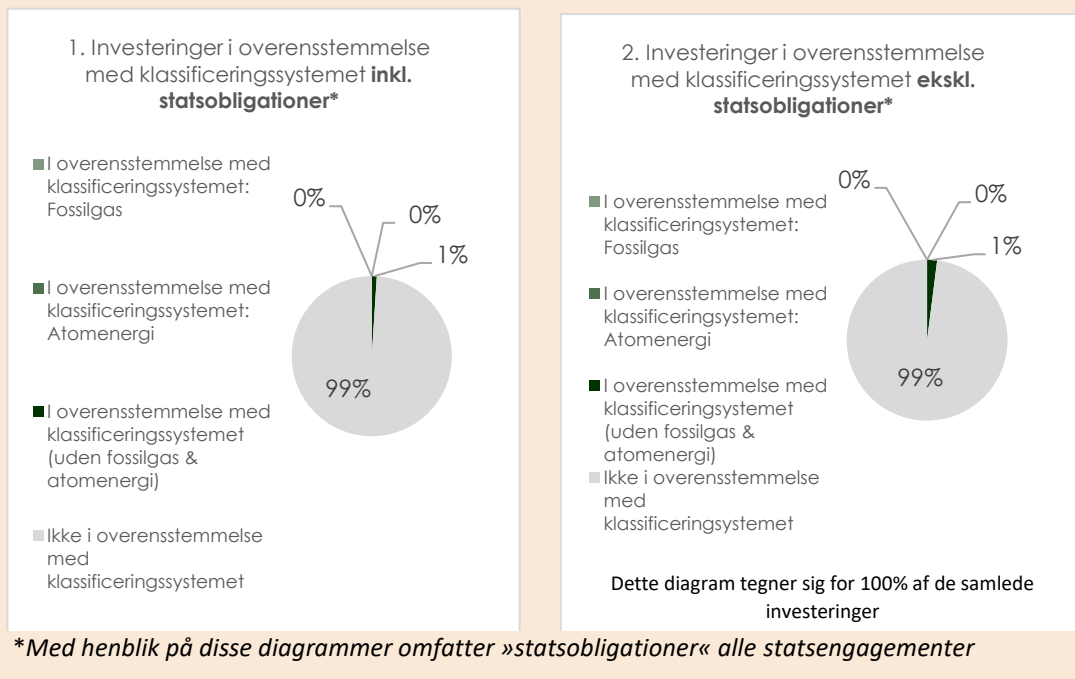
1. Investeringer i overensstemmelse med klassificeringssystemet **inkl. statsobligationer***

I overensstemmelse med klassificeringssystemet: Fossilgas

I overensstemmelse med klassificeringssystemet: Atomenergi

I overensstemmelse med klassificeringssystemet (uden fossilgas & atomenergi)

Ikke i overensstemmelse med klassificeringssystemet

0%

0%

1%

99%

2. Investeringer i overensstemmelse med klassificeringssystemet **ekskl. statsobligationer***

I overensstemmelse med klassificeringssystemet: Fossilgas

I overensstemmelse med klassificeringssystemet: Atomenergi

I overensstemmelse med klassificeringssystemet (uden fossilgas & atomenergi)

Ikke i overensstemmelse med klassificeringssystemet

0%

0%

1%

99%

Dette diagram tegner sig for 100% af de samlede investeringer

*Med henblik på disse diagrammer omfatter »statsobligationer« alle statsengagementer